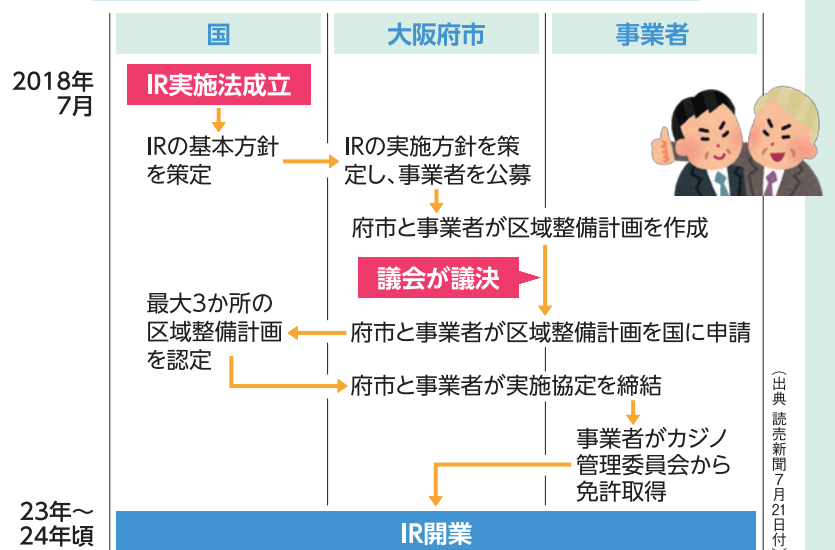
| 国 | 大阪府市 | 事業者 |
|---|---|---|

2018年7月

IR実施法成立

IRの基本方針を策定

IRの実施方針を策定し、事業者を公募

府市と事業者が区域整備計画を作成

議会が議決

最大3か所の区域整備計画を認定

府市と事業者が区域整備計画を国に申請

府市と事業者が実施協定を締結

事業者がカジノ管理委員会から免許取得

23年～24年頃

IR開業

（出典 読売新聞7月21日付）